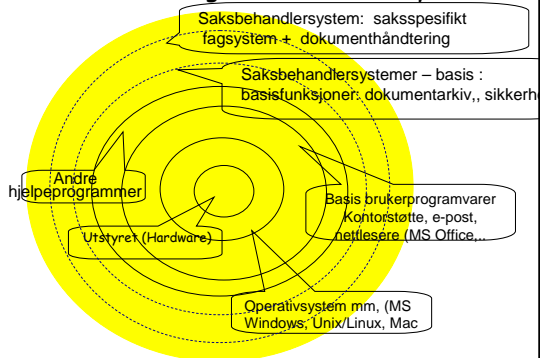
Saksbehandlersystem: saksspesifikt fagsystem + dokumenthåndtering

Saksbehandlersystemer – basis : basisfunksjoner: dokumentarkiv,, sikkerh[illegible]

Andre hjelpeprogrammer

Basis brukerprogramvarer Kontorstøtte, e-post, nettlesere (MS Office,..

Utstyret (Hardware)

Operativsystem mm, (MS Windows, Unix/Linux, Mac